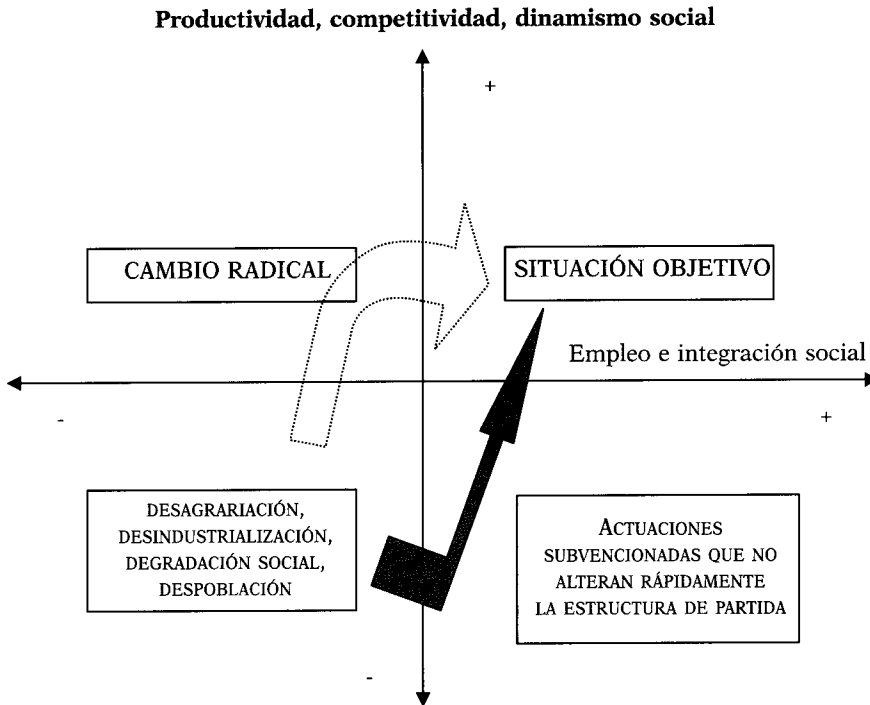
Productividad, competitividad, dinamismo social

+

CAMBIO RADICAL

SITUACIÓN OBJETIVO

Empleo e integración social

-

+

DESAGRARIACIÓN, DESINDUSTRIALIZACIÓN, DEGRADACIÓN SOCIAL, DESPOBLACIÓN

ACTUACIONES SUBVENCIONADAS QUE NO ALTERAN RÁPIDAMENTE LA ESTRUCTURA DE PARTIDA

-